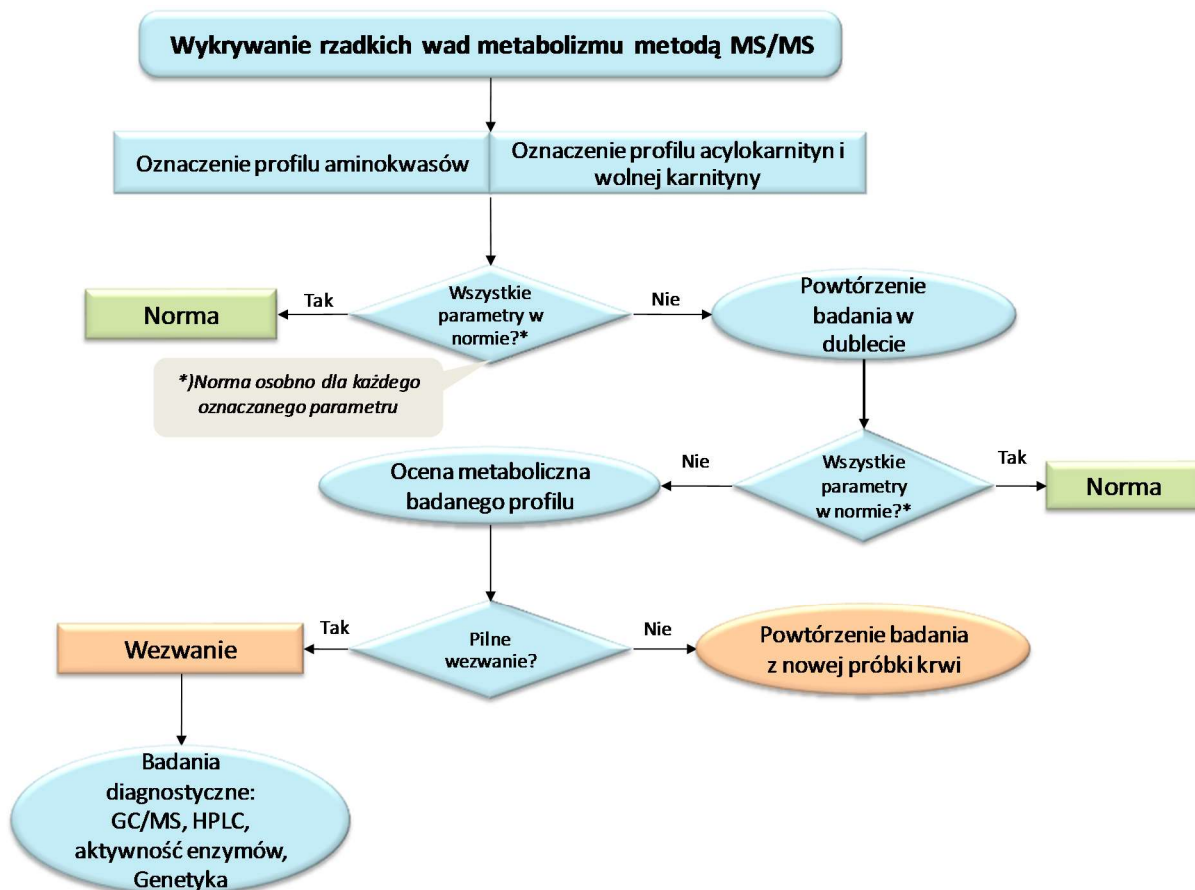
Wykrywanie rzadkich wad metabolizmu metodą MS/MS

Oznaczenie profilu aminokwasów

Oznaczenie profilu acylokarnityn i wolnej karnityny

Norma

Tak

Wszystkie parametry w normie?*

Nie

Powtórzenie badania w dublecie

*)Norma osobno dla każdego oznaczanego parametru

Ocena metaboliczna badanego profilu

Nie

Wszystkie parametry w normie?*

Tak

Norma

Wezwanie

Tak

Pilne wezwanie?

Nie

Powtórzenie badania z nowej próbki krwi

Badania diagnostyczne: GC/MS, HPLC, aktywność enzymów, Genetyka